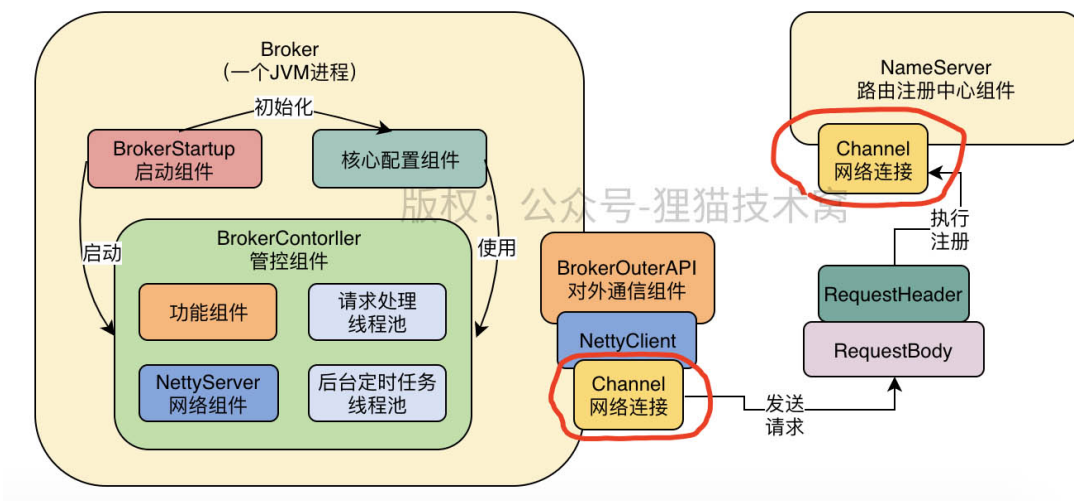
Broker
（一个JVM进程）

初始化

BrokerStartup
启动组件

核心配置组件

启动

使用

BrokerContorller
管控组件

功能组件

请求处理
线程池

NettyServer
网络组件

后台定时任务
线程池

版权：公众号-狸猫技术窝

BrokerOuterAPI
对外通信组件

NettyClient

Channel
网络连接

发送
请求

NameServer
路由注册中心组件

Channel
网络连接

执行
注册

RequestHeader

RequestBody